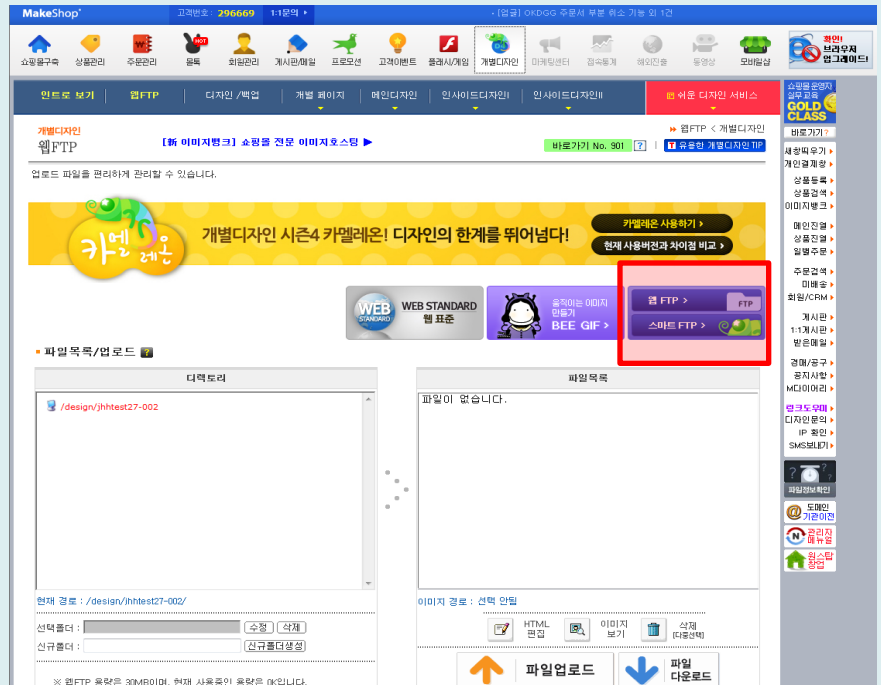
MakeShop®
고객번호 : 296669 1:1문의 ▸
- [업급] OKDGG 주문서 부분 취소 기능 외 1건

쇼핑몰구축 상품관리 주문관리 HOT 몰톡 회원관리 게시판/메일 프로모션 고객이벤트 플래시/게임 개별디자인 마케팅센터 접속통계 해외진출 동영상 모바일샵
확인! 브라우저 업그레이드

인트로 보기 | 웹FTP | 디자인 /백업 | 개별 페이지 | 메인디자인 | 인사이드디자인I | 인사이드디자인II | 쉬운 디자인 서비스

쇼핑몰운영자 실무교육 GOLD CLASS
바로가기

개별디자인
웹FTP
[新 이미지뱅크] 쇼핑몰 전문 이미지호스팅 ▶
웹FTP < 개별디자인
바로가기 No. 901
유용한 개별디자인 TIP

업로드 파일을 편리하게 관리할 수 있습니다.

카멜레온
개별디자인 시즌4 카멜레온! 디자인의 한계를 뛰어넘다!
카멜레온 사용하기 >
현재 사용버전과 차이점 비교 >

WEB STANDARD
WEB STANDARD 웹 표준
움직이는 이미지 만들기 BEE GIF >
웹 FTP > FTP
스마트 FTP >

파일목록/업로드 ?

디렉토리
/design/jhhtest27-002

파일목록
파일이 없습니다.

현재 경로 : /design/jhhtest27-002/
이미지 경로 : 선택 안됨

선택폴더 : 수정 삭제
신규폴더 : 신규폴더생성

HTML 편집
이미지 보기
삭제 [다중선택]

파일업로드
파일 다운로드

※ 웹FTP 용량은 30MB이며, 현재 사용중인 용량은 0K입니다.

새창띄우기
개인결제창
상품등록
상품검색
이미지뱅크
메인진열
상품진열
일별주문
주문검색
미배송
회원/CRM
게시판
1:1게시판
받은메일
경매/공구
공지사항
MD이어리
링크도우미
디자인문의
IP 확인
SMS보내기
파일정보확인
도메인 기관이전
관리자 매뉴얼
원스탑 창업